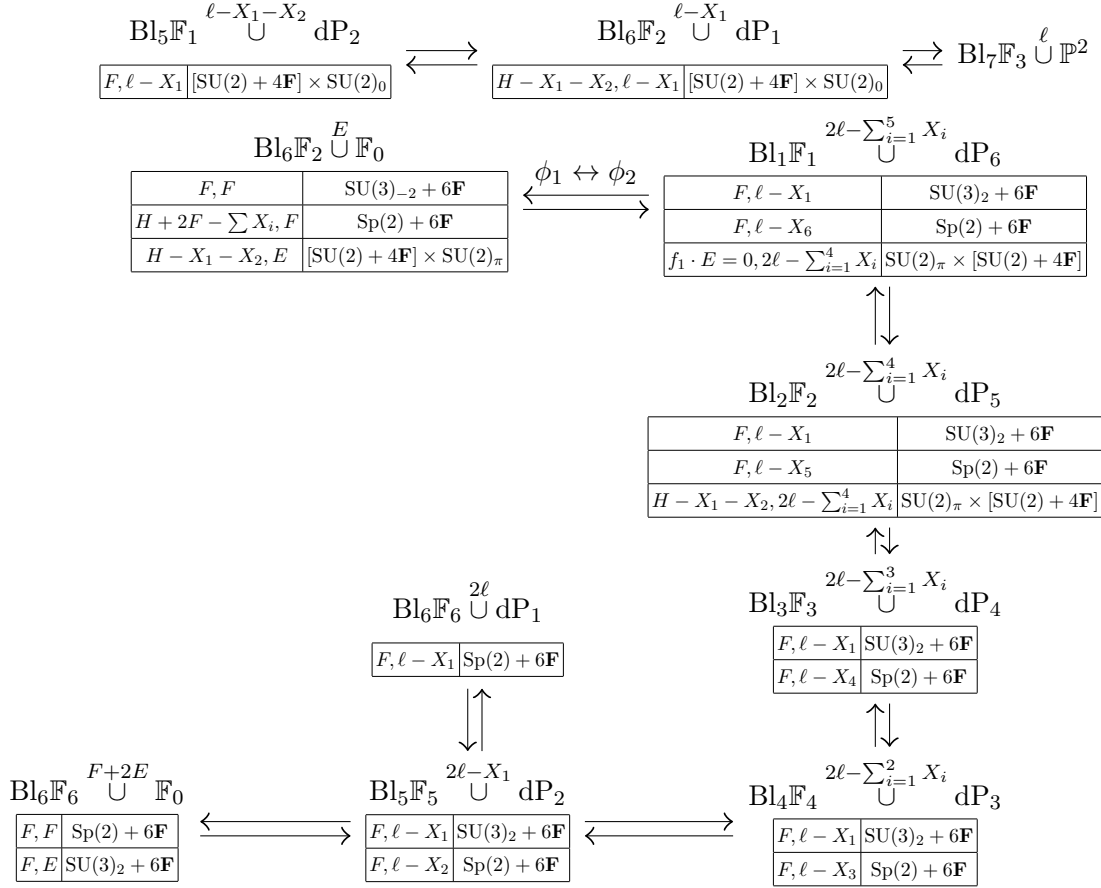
$\mathrm{Bl}_5\mathbb{F}_1 \overset{\ell-X_1-X_2}{\cup} \mathrm{dP}_2$

| $F, \ell-X_1$ | $[\mathrm{SU}(2)+4\mathbf{F}]\times\mathrm{SU}(2)_0$ |
|---|---|

$\mathrm{Bl}_6\mathbb{F}_2 \overset{\ell-X_1}{\cup} \mathrm{dP}_1$

| $H-X_1-X_2, \ell-X_1$ | $[\mathrm{SU}(2)+4\mathbf{F}]\times\mathrm{SU}(2)_0$ |
|---|---|

$\mathrm{Bl}_7\mathbb{F}_3 \overset{\ell}{\cup} \mathbb{P}^2$

$\mathrm{Bl}_6\mathbb{F}_2 \overset{E}{\cup} \mathbb{F}_0$

| $F, F$ | $\mathrm{SU}(3)_{-2}+6\mathbf{F}$ |
|---|---|
| $H+2F-\sum X_i, F$ | $\mathrm{Sp}(2)+6\mathbf{F}$ |
| $H-X_1-X_2, E$ | $[\mathrm{SU}(2)+4\mathbf{F}]\times\mathrm{SU}(2)_\pi$ |

$\phi_1 \leftrightarrow \phi_2$

$\mathrm{Bl}_1\mathbb{F}_1 \overset{2\ell-\sum_{i=1}^5 X_i}{\cup} \mathrm{dP}_6$

| $F, \ell-X_1$ | $\mathrm{SU}(3)_2+6\mathbf{F}$ |
|---|---|
| $F, \ell-X_6$ | $\mathrm{Sp}(2)+6\mathbf{F}$ |
| $f_1\cdot E=0, 2\ell-\sum_{i=1}^4 X_i$ | $\mathrm{SU}(2)_\pi\times[\mathrm{SU}(2)+4\mathbf{F}]$ |

$\mathrm{Bl}_2\mathbb{F}_2 \overset{2\ell-\sum_{i=1}^4 X_i}{\cup} \mathrm{dP}_5$

| $F, \ell-X_1$ | $\mathrm{SU}(3)_2+6\mathbf{F}$ |
|---|---|
| $F, \ell-X_5$ | $\mathrm{Sp}(2)+6\mathbf{F}$ |
| $H-X_1-X_2, 2\ell-\sum_{i=1}^4 X_i$ | $\mathrm{SU}(2)_\pi\times[\mathrm{SU}(2)+4\mathbf{F}]$ |

$\mathrm{Bl}_6\mathbb{F}_6 \overset{2\ell}{\cup} \mathrm{dP}_1$

| $F, \ell-X_1$ | $\mathrm{Sp}(2)+6\mathbf{F}$ |
|---|---|

$\mathrm{Bl}_3\mathbb{F}_3 \overset{2\ell-\sum_{i=1}^3 X_i}{\cup} \mathrm{dP}_4$

| $F, \ell-X_1$ | $\mathrm{SU}(3)_2+6\mathbf{F}$ |
|---|---|
| $F, \ell-X_4$ | $\mathrm{Sp}(2)+6\mathbf{F}$ |

$\mathrm{Bl}_6\mathbb{F}_6 \overset{F+2E}{\cup} \mathbb{F}_0$

| $F, F$ | $\mathrm{Sp}(2)+6\mathbf{F}$ |
|---|---|
| $F, E$ | $\mathrm{SU}(3)_2+6\mathbf{F}$ |

$\mathrm{Bl}_5\mathbb{F}_5 \overset{2\ell-X_1}{\cup} \mathrm{dP}_2$

| $F, \ell-X_1$ | $\mathrm{SU}(3)_2+6\mathbf{F}$ |
|---|---|
| $F, \ell-X_2$ | $\mathrm{Sp}(2)+6\mathbf{F}$ |

$\mathrm{Bl}_4\mathbb{F}_4 \overset{2\ell-\sum_{i=1}^2 X_i}{\cup} \mathrm{dP}_3$

| $F, \ell-X_1$ | $\mathrm{SU}(3)_2+6\mathbf{F}$ |
|---|---|
| $F, \ell-X_3$ | $\mathrm{Sp}(2)+6\mathbf{F}$ |